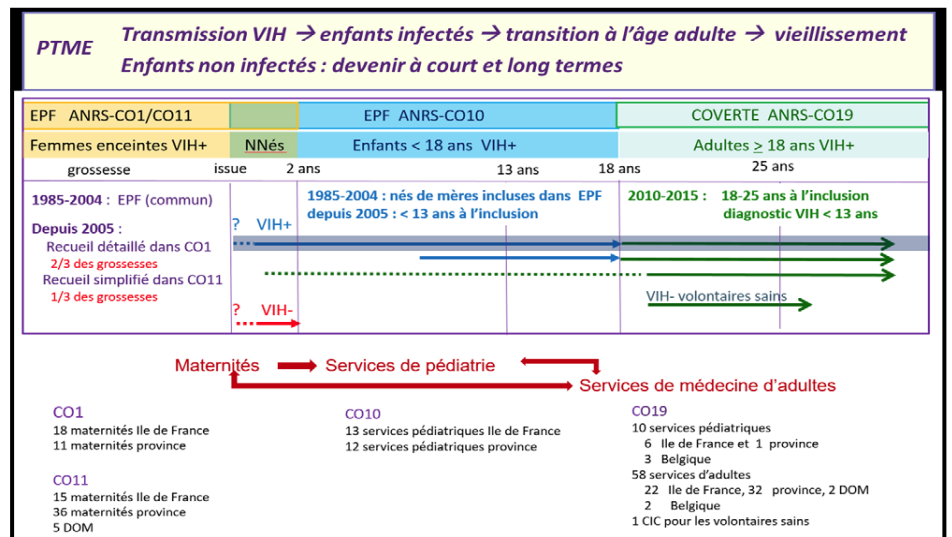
PTME

Transmission VIH → enfants infectés → transition à l'âge adulte → vieillissement
Enfants non infectés : devenir à court et long termes

| EPF ANRS-CO1/CO11 | | EPF ANRS-CO10 | COVERTE ANRS-CO19 |
|---|---|---|---|
| Femmes enceintes VIH+ | NNés | Enfants < 18 ans VIH+ | Adultes $\geq$ 18 ans VIH+ |

grossesse issue 2 ans 13 ans 18 ans 25 ans

1985-2004 : EPF (commun)

Depuis 2005 :
Recueil détaillé dans CO1
2/3 des grossesses
Recueil simplifié dans CO11
1/3 des grossesses

? VIH+

? VIH-

1985-2004 : nés de mères incluses dans EPF
depuis 2005 : < 13 ans à l'inclusion

2010-2015 : 18-25 ans à l'inclusion
diagnostic VIH < 13 ans

VIH- volontaires sains

Maternités → Services de pédiatrie
Services de médecine d'adultes

CO1
18 maternités Ile de France
11 maternités province

CO11
15 maternités Ile de France
36 maternités province
5 DOM

CO10
13 services pédiatriques Ile de France
12 services pédiatriques province

CO19
10 services pédiatriques
6 Ile de France et 1 province
3 Belgique
58 services d'adultes
22 Ile de France, 32 province, 2 DOM
2 Belgique
1 CIC pour les volontaires sains